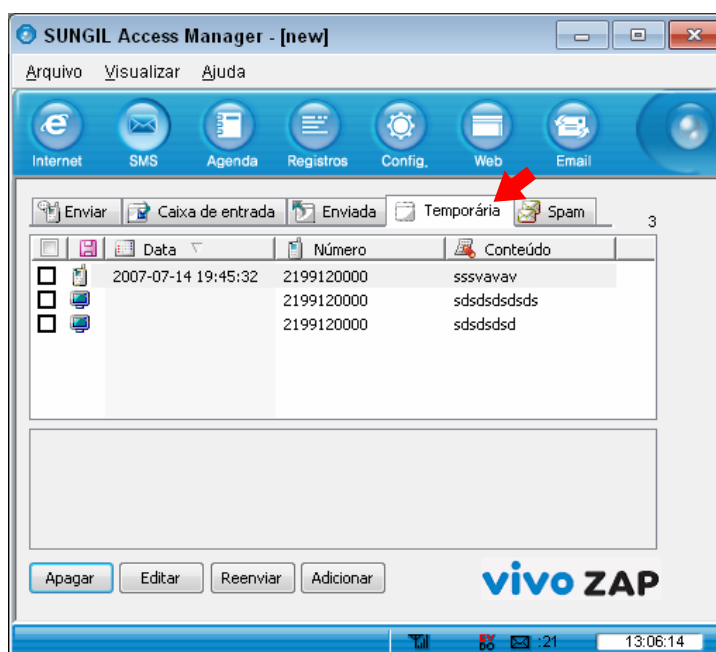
SUNGIL Access Manager - [new]

Arquivo Visualizar Ajuda

Internet SMS Agenda Registros Config. Web Email

Enviar Caixa de entrada Enviada Temporária Spam

3

| | | Data | Número | Conteúdo |
|---|---|---|---|---|
| | | 2007-07-14 19:45:32 | 2199120000 | sssvavav |
| | | | 2199120000 | sdsdsdsdsds |
| | | | 2199120000 | sdsdsdsd |

Apagar Editar Reenviar Adicionar

vivo ZAP

EV DO :21 13:06:14